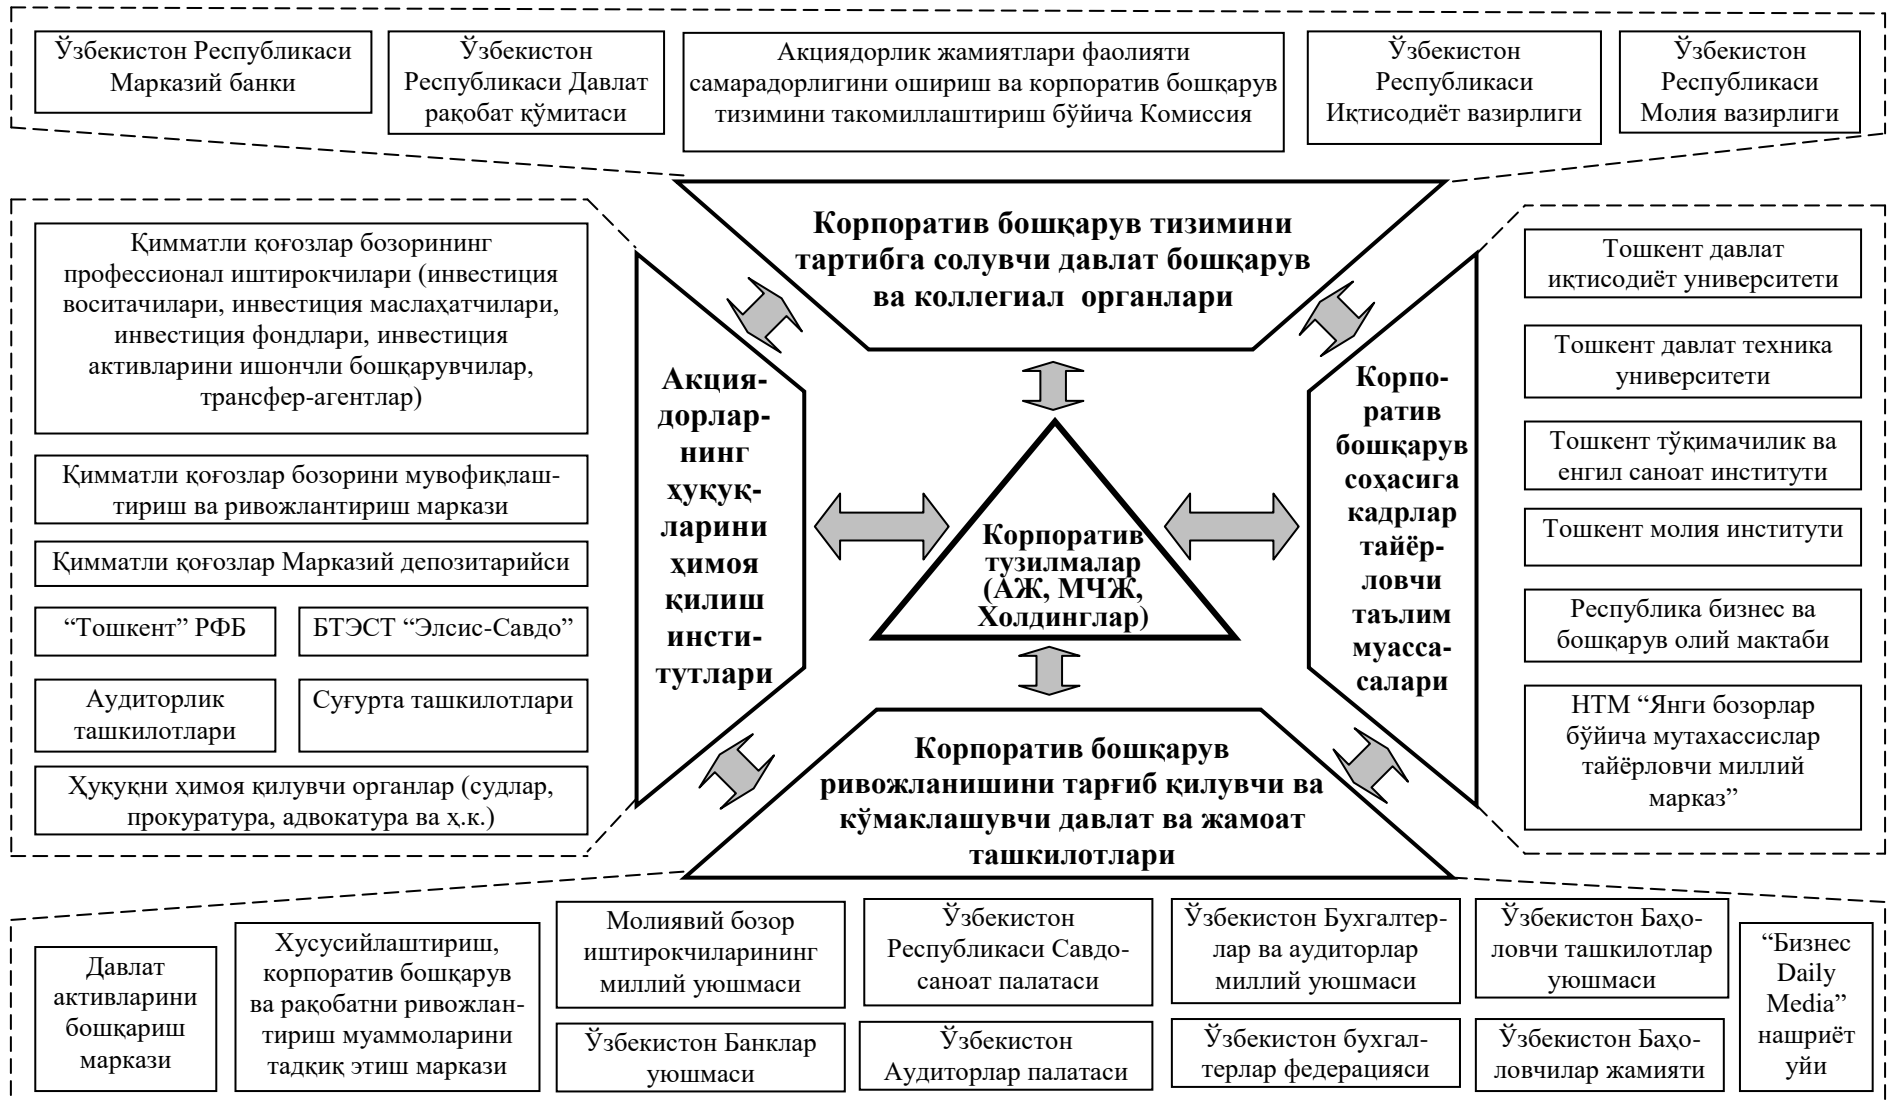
Ўзбекистон Республикаси Марказий банки

Ўзбекистон Республикаси Давлат рақобат қўмитаси

Акциядорлик жамиятлари фаолияти самарадорлигини ошириш ва корпоратив бошқарув тизимини такомиллаштириш бўйича Комиссия

Ўзбекистон Республикаси Иқтисодиёт вазирлиги

Ўзбекистон Республикаси Молия вазирлиги

Корпоратив бошқарув тизимини тартибга солувчи давлат бошқарув ва коллегиал органлари

Қимматли қоғозлар бозорининг профессионал иштирокчилари (инвестиция воситачилари, инвестиция маслаҳатчилари, инвестиция фондлари, инвестиция активларини ишончли бошқарувчилар, трансфер-агентлар)

Қимматли қоғозлар бозорини мувофиқлаштириш ва ривожлантириш маркази

Қимматли қоғозлар Марказий депозитарийси

“Тошкент” РФБ

БТЭСТ “Элсис-Савдо”

Аудиторлик ташкилотлари

Суғурта ташкилотлари

Ҳуқуқни ҳимоя қилувчи органлар (судлар, прокуратура, адвокатура ва ҳ.к.)

Акциядорларнинг ҳуқуқларини ҳимоя қилиш институтлари

Корпоратив тузилмалар (АЖ, МЧЖ, Холдинглар)

Корпоратив бошқарув соҳасига кадрлар тайёрловчи таълим муассасалари

Тошкент давлат иқтисодиёт университети

Тошкент давлат техника университети

Тошкент тўқимачилик ва енгил саноат институти

Тошкент молия институти

Республика бизнес ва бошқарув олий мактаби

НТМ “Янги бозорлар бўйича мутахассислар тайёрловчи миллий марказ”

Корпоратив бошқарув ривожланишини тарғиб қилувчи ва кўмаклашувчи давлат ва жамоат ташкилотлари

Давлат активларини бошқариш маркази

Хусусийлаштириш, корпоратив бошқарув ва рақобатни ривожлантириш муаммоларини тадқиқ этиш маркази

Молиявий бозор иштирокчиларининг миллий уюшмаси

Ўзбекистон Банклар уюшмаси

Ўзбекистон Республикаси Савдо-саноат палатаси

Ўзбекистон Аудиторлар палатаси

Ўзбекистон Бухгалтерлар ва аудиторлар миллий уюшмаси

Ўзбекистон бухгалтерлар федерацияси

Ўзбекистон Баҳоловчи ташкилотлар уюшмаси

Ўзбекистон Баҳоловчилар жамияти

“Бизнес Daily Media” нашриёт уйи